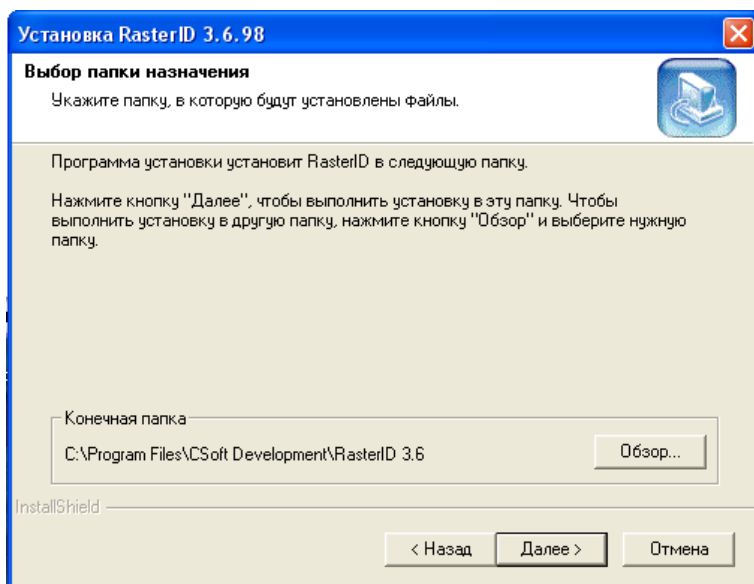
Установка RasterID 3.6.98

Выбор папки назначения

Укажите папку, в которую будут установлены файлы.

Программа установки установит RasterID в следующую папку.

Нажмите кнопку "Далее", чтобы выполнить установку в эту папку. Чтобы выполнить установку в другую папку, нажмите кнопку "Обзор" и выберите нужную папку.

Конечная папка

C:\Program Files\CSoft Development\RasterID 3.6

Обзор...

InstallShield

< Назад

Далее >

Отмена